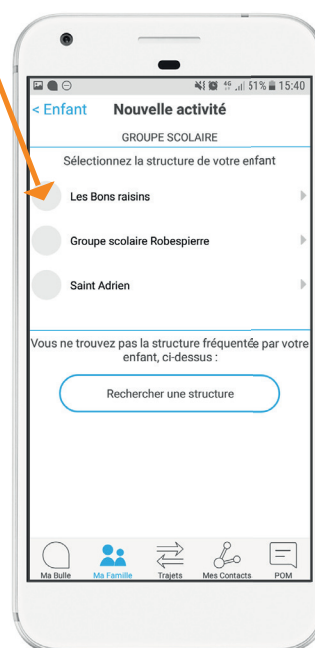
4G 51% 15:40

< Enfant Nouvelle activité

GROUPE SCOLAIRE

Sélectionnez la structure de votre enfant

Les Bons raisins

Groupe scolaire Robespierre

Saint Adrien

Vous ne trouvez pas la structure fréquentée par votre enfant, ci-dessus :

Rechercher une structure

Ma Bulle Ma Famille Trajets Mes Contacts POM